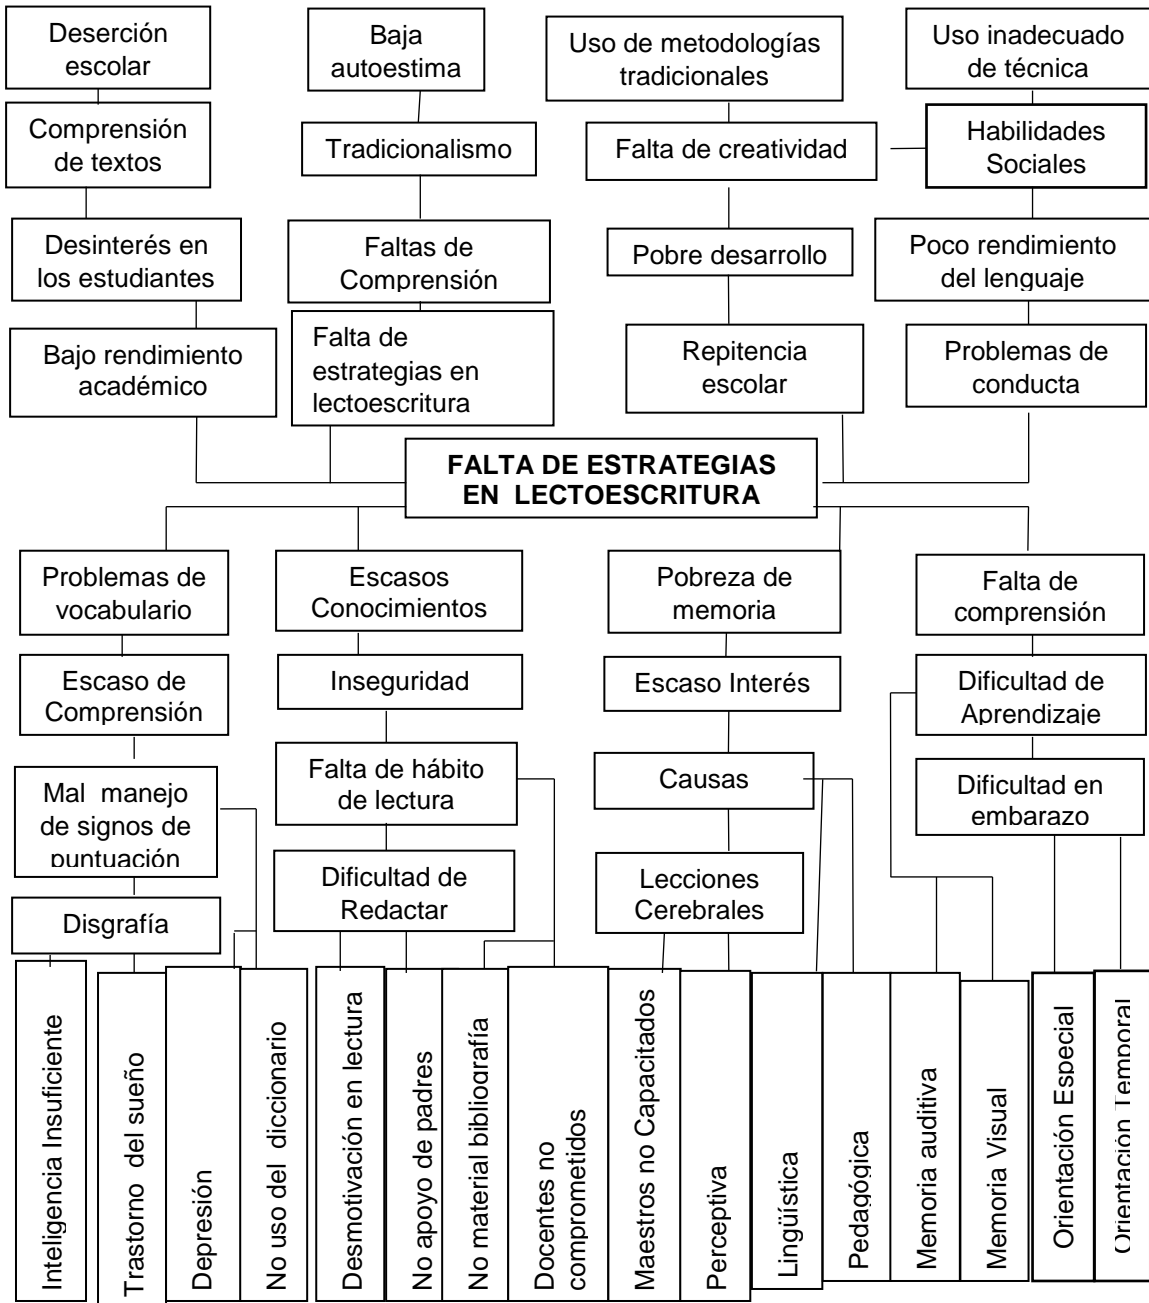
Deserción escolar

Comprensión de textos

Desinterés en los estudiantes

Bajo rendimiento académico

Baja autoestima

Tradicionalismo

Faltas de Comprensión

Falta de estrategias en lectoescritura

Uso de metodologías tradicionales

Falta de creatividad

Pobre desarrollo

Repitencia escolar

Uso inadecuado de técnica

Habilidades Sociales

Poco rendimiento del lenguaje

Problemas de conducta

**FALTA DE ESTRATEGIAS EN LECTOESCRITURA**

Problemas de vocabulario

Escaso de Comprensión

Mal manejo de signos de puntuación

Disgrafía

Escasos Conocimientos

Inseguridad

Falta de hábito de lectura

Dificultad de Redactar

Pobreza de memoria

Escaso Interés

Causas

Lecciones Cerebrales

Falta de comprensión

Dificultad de Aprendizaje

Dificultad en embarazo

Inteligencia Insuficiente

Trastorno del sueño

Depresión

No uso del diccionario

Desmotivación en lectura

No apoyo de padres

No material bibliografía

Docentes no comprometidos

Maestros no Capacitados

Perceptiva

Lingüística

Pedagógica

Memoria auditiva

Memoria Visual

Orientación Especial

Orientación Temporal